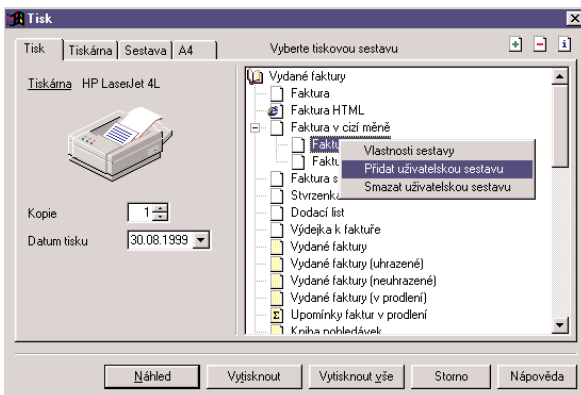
Tisk

Tisk | Tiskárna | Sestava | A4

Vyberte tiskovou sestavu

+ − i

Tiskárna HP LaserJet 4L

Kopie 1

Datum tisku 30.08.1999

Vydané faktury
Faktura
Faktura HTML
Faktura v cizí měně
Faktu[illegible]
Faktu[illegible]
Faktura s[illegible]
Stvrzenka
Dodací list
Výdejka k faktuře
Vydané faktury
Vydané faktury (uhrazené)
Vydané faktury (neuhrazené)
Vydané faktury (v prodlení)
Upomínky faktur v prodlení
Kniha pohledávek

Vlastnosti sestavy
Přidat uživatelskou sestavu
Smazat uživatelskou sestavu

Náhled | Vytisknout | Vytisknout vše | Storno | Nápověda